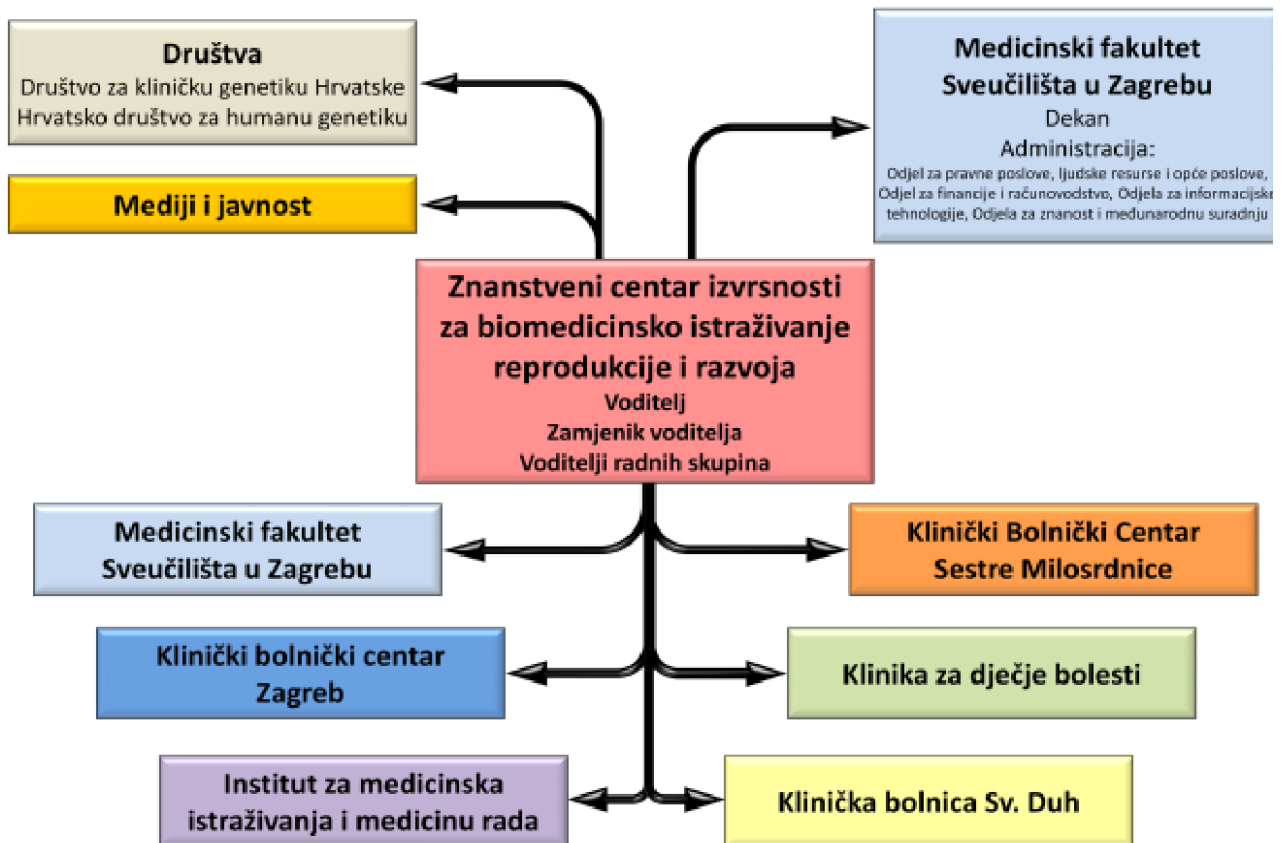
**Društva**
Društvo za kliničku genetiku Hrvatske
Hrvatsko društvo za humanu genetiku

**Mediji i javnost**

**Medicinski fakultet Sveučilišta u Zagrebu**
Dekan
Administracija:
Odjel za pravne poslove, ljudske resurse i opće poslove, Odjel za financije i računovodstvo, Odjela za informacijske tehnologije, Odjela za znanost i međunarodnu suradnju

**Znanstveni centar izvrsnosti za biomedicinsko istraživanje reprodukcije i razvoja**
Voditelj
Zamjenik voditelja
Voditelji radnih skupina

**Medicinski fakultet Sveučilišta u Zagrebu**

**Klinički Bolnički Centar Sestre Milosrdnice**

**Klinički bolnički centar Zagreb**

**Klinika za dječje bolesti**

**Institut za medicinska istraživanja i medicinu rada**

**Klinička bolnica Sv. Duh**